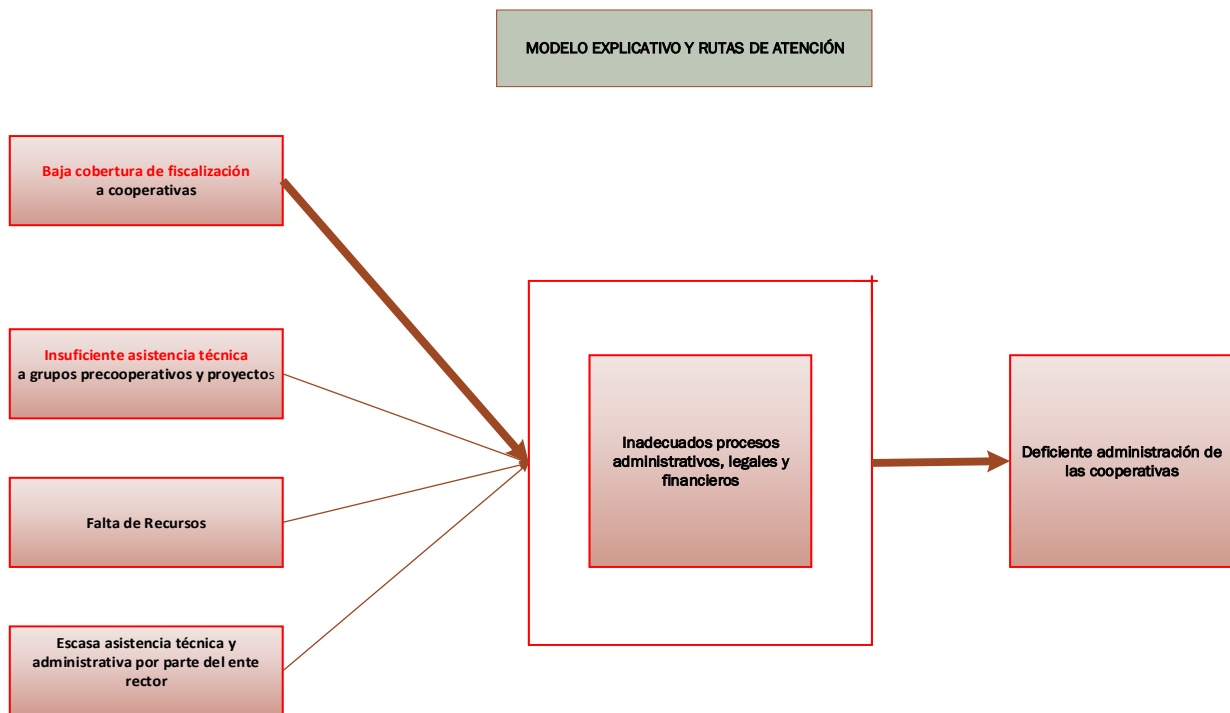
MODELO EXPLICATIVO Y RUTAS DE ATENCIÓN

Baja cobertura de fiscalización a cooperativas

Insuficiente asistencia técnica a grupos precooperativos y proyectos

Falta de Recursos

Escasa asistencia técnica y administrativa por parte del ente rector

Inadecuados procesos administrativos, legales y financieros

Deficiente administración de las cooperativas